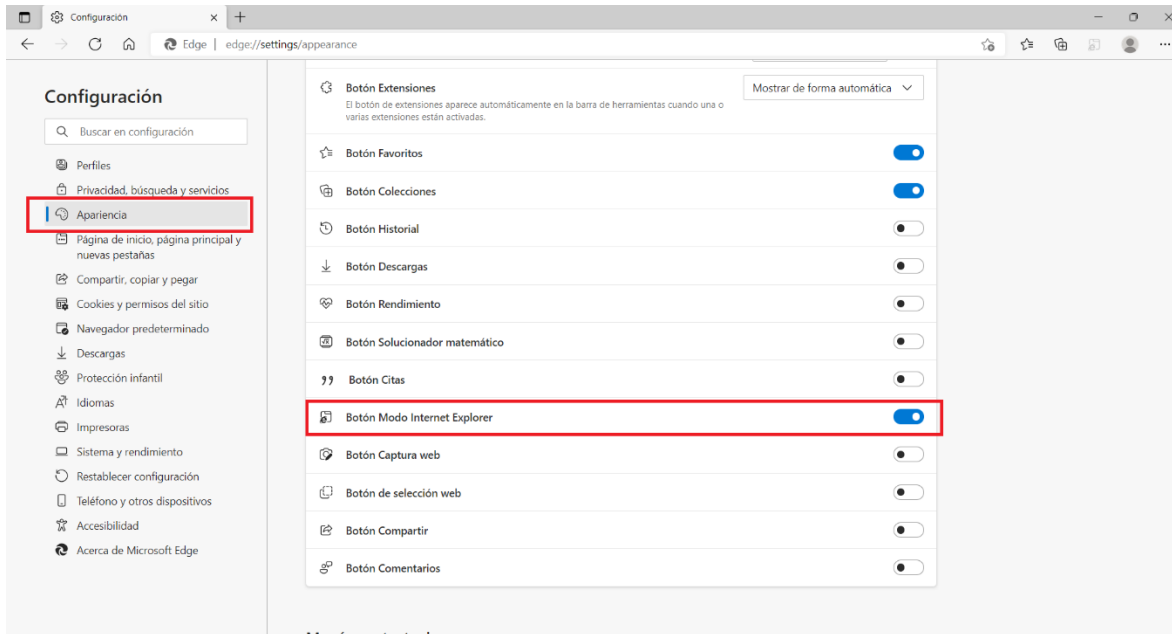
Configuración

Edge | edge://settings/appearance

Configuración

Buscar en configuración

Perfiles
Privacidad, búsqueda y servicios
Apariencia
Página de inicio, página principal y nuevas pestañas
Compartir, copiar y pegar
Cookies y permisos del sitio
Navegador predeterminado
Descargas
Protección infantil
Idiomas
Impresoras
Sistema y rendimiento
Restablecer configuración
Teléfono y otros dispositivos
Accesibilidad
Acerca de Microsoft Edge

Botón Extensiones
El botón de extensiones aparece automáticamente en la barra de herramientas cuando una o varias extensiones están activadas.
Mostrar de forma automática

Botón Favoritos
Botón Colecciones
Botón Historial
Botón Descargas
Botón Rendimiento
Botón Solucionador matemático
Botón Citas
Botón Modo Internet Explorer
Botón Captura web
Botón de selección web
Botón Compartir
Botón Comentarios